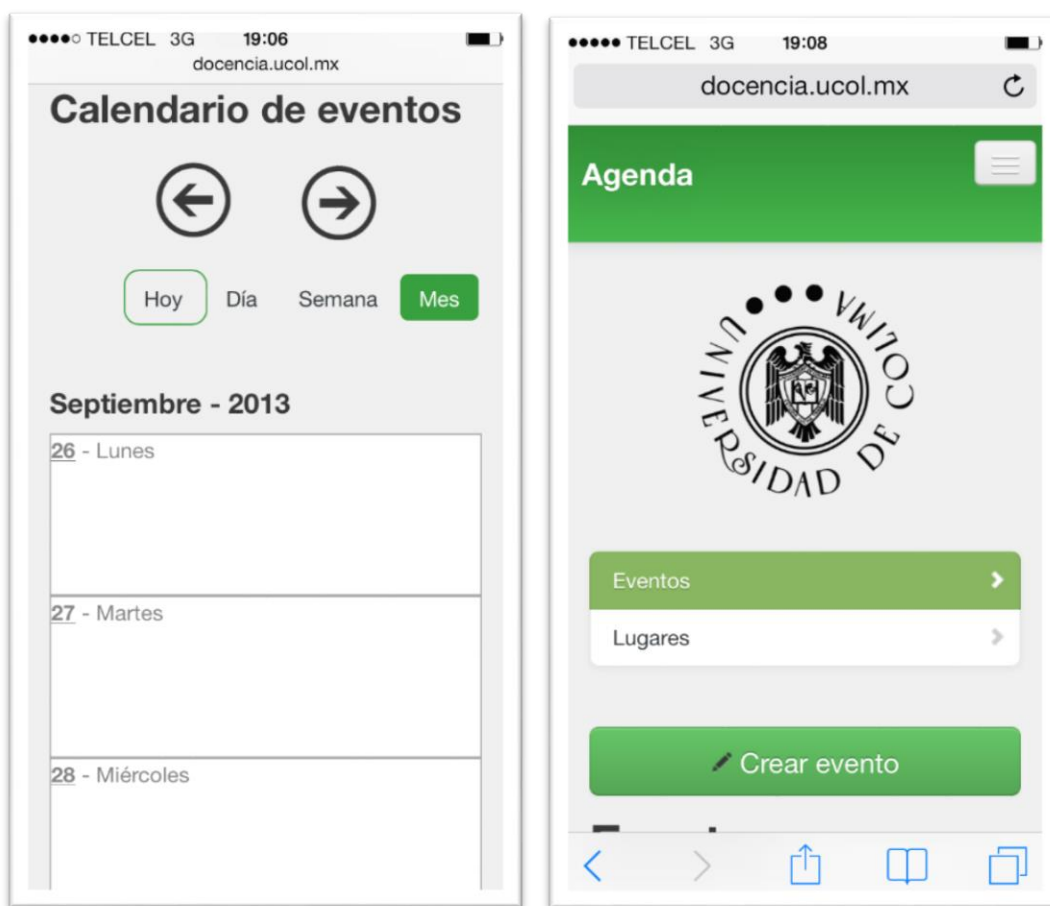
●●●●○ TELCEL 3G 19:06
docencia.ucol.mx

Calendario de eventos

Hoy Día Semana Mes

Septiembre - 2013

26 - Lunes

27 - Martes

28 - Miércoles

●●●●● TELCEL 3G 19:08
docencia.ucol.mx

Agenda

UNIVERSIDAD DE COLIMA

Eventos

Lugares

Crear evento

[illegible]